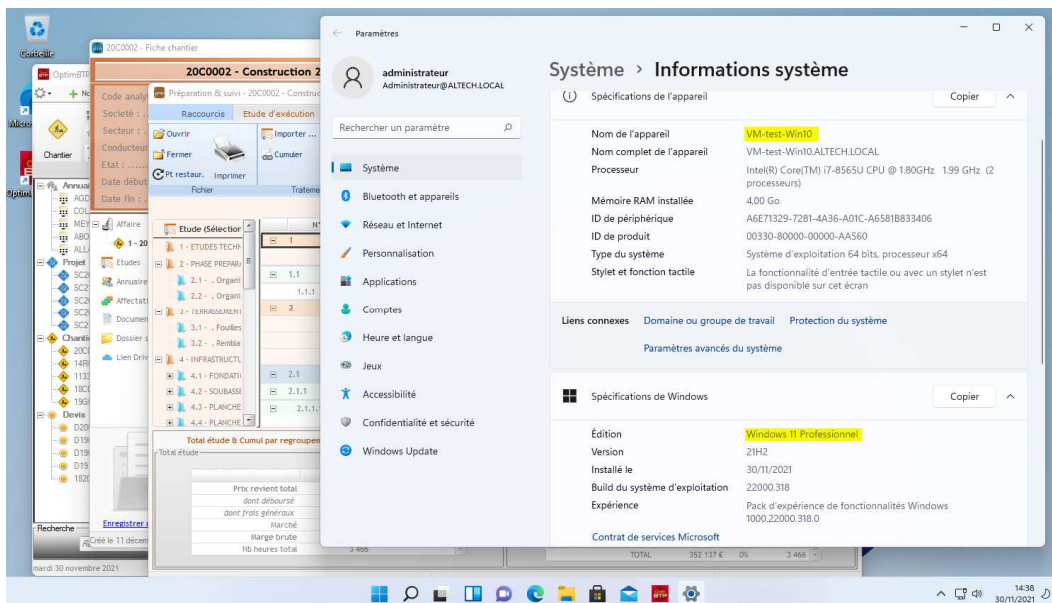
Corbeille

OptimBTP

20C0002 - Fiche chantier

20C0002 - Construction 2

Code analy
Société :
Secteur :
Conducteur
Etat :
Date début
Date fin :

Préparation & suivi - 20C0002 - Construc

Raccourcis Etude d'exécution

Ouvrir
Fermer
Pt restaur.
Imprimer
Importer ...
Cumuler
Fichier Traiteme

Chantier

Annuai
AGD
COL
MET
ABO
ALL
Projet
SC2
SC2
SC2
SC2
SC2
Chanti
20C
14R
113
18C
19G
Devis
D20
D19
D19
D19
182

Affaire
1 - 20
Etudes
Annuaire
Affectati
Documen
Dossier s
Lien Driv

Etude (Sélection
1 - ETUDES TECHN
2 - PHASE PREPARA
2.1 - . Organi
2.2 - . Organi
3 - TERRASSEMENT
3.1 - . Fouilles
3.2 - . Rembla
4 - INFRASTRUCTU
4.1 - FONDATI
4.2 - SOUBASSE
4.3 - PLANCHE
4.4 - PLANCHE

1
1.1
1.1.1
2
2.1
2.1.1
2.1.1.

Total étude & Cumul par regroupem
Total étude
Prix revient total
dont déboursé
dont frais généraux
Marché
Marge brute
Nb heures total
3 466

Recherche
Enregistrer
Créé le 11 décem
mardi 30 novembre 2021

TOTAL 352 137 € 0% 3 466

Paramètres

administrateur
Administrateur@ALTECH.LOCAL

Rechercher un paramètre

Système
Bluetooth et appareils
Réseau et Internet
Personnalisation
Applications
Comptes
Heure et langue
Jeux
Accessibilité
Confidentialité et sécurité
Windows Update

Système › Informations système

Spécifications de l'appareil Copier

| Nom de l'appareil | VM-test-Win10 |
|---|---|
| Nom complet de l'appareil | VM-test-Win10.ALTECH.LOCAL |
| Processeur | Intel(R) Core(TM) i7-8565U CPU @ 1.80GHz 1.99 GHz (2 processeurs) |
| Mémoire RAM installée | 4,00 Go |
| ID de périphérique | A6E71329-7281-4A36-A01C-A6581B833406 |
| ID de produit | 00330-80000-00000-AA560 |
| Type du système | Système d'exploitation 64 bits, processeur x64 |
| Stylet et fonction tactile | La fonctionnalité d'entrée tactile ou avec un stylet n'est pas disponible sur cet écran |

Liens connexes Domaine ou groupe de travail Protection du système
Paramètres avancés du système

Spécifications de Windows Copier

| Édition | Windows 11 Professionnel |
|---|---|
| Version | 21H2 |
| Installé le | 30/11/2021 |
| Build du système d'exploitation | 22000.318 |
| Expérience | Pack d'expérience de fonctionnalités Windows 1000.22000.318.0 |

Contrat de services Microsoft

14:38
30/11/2021